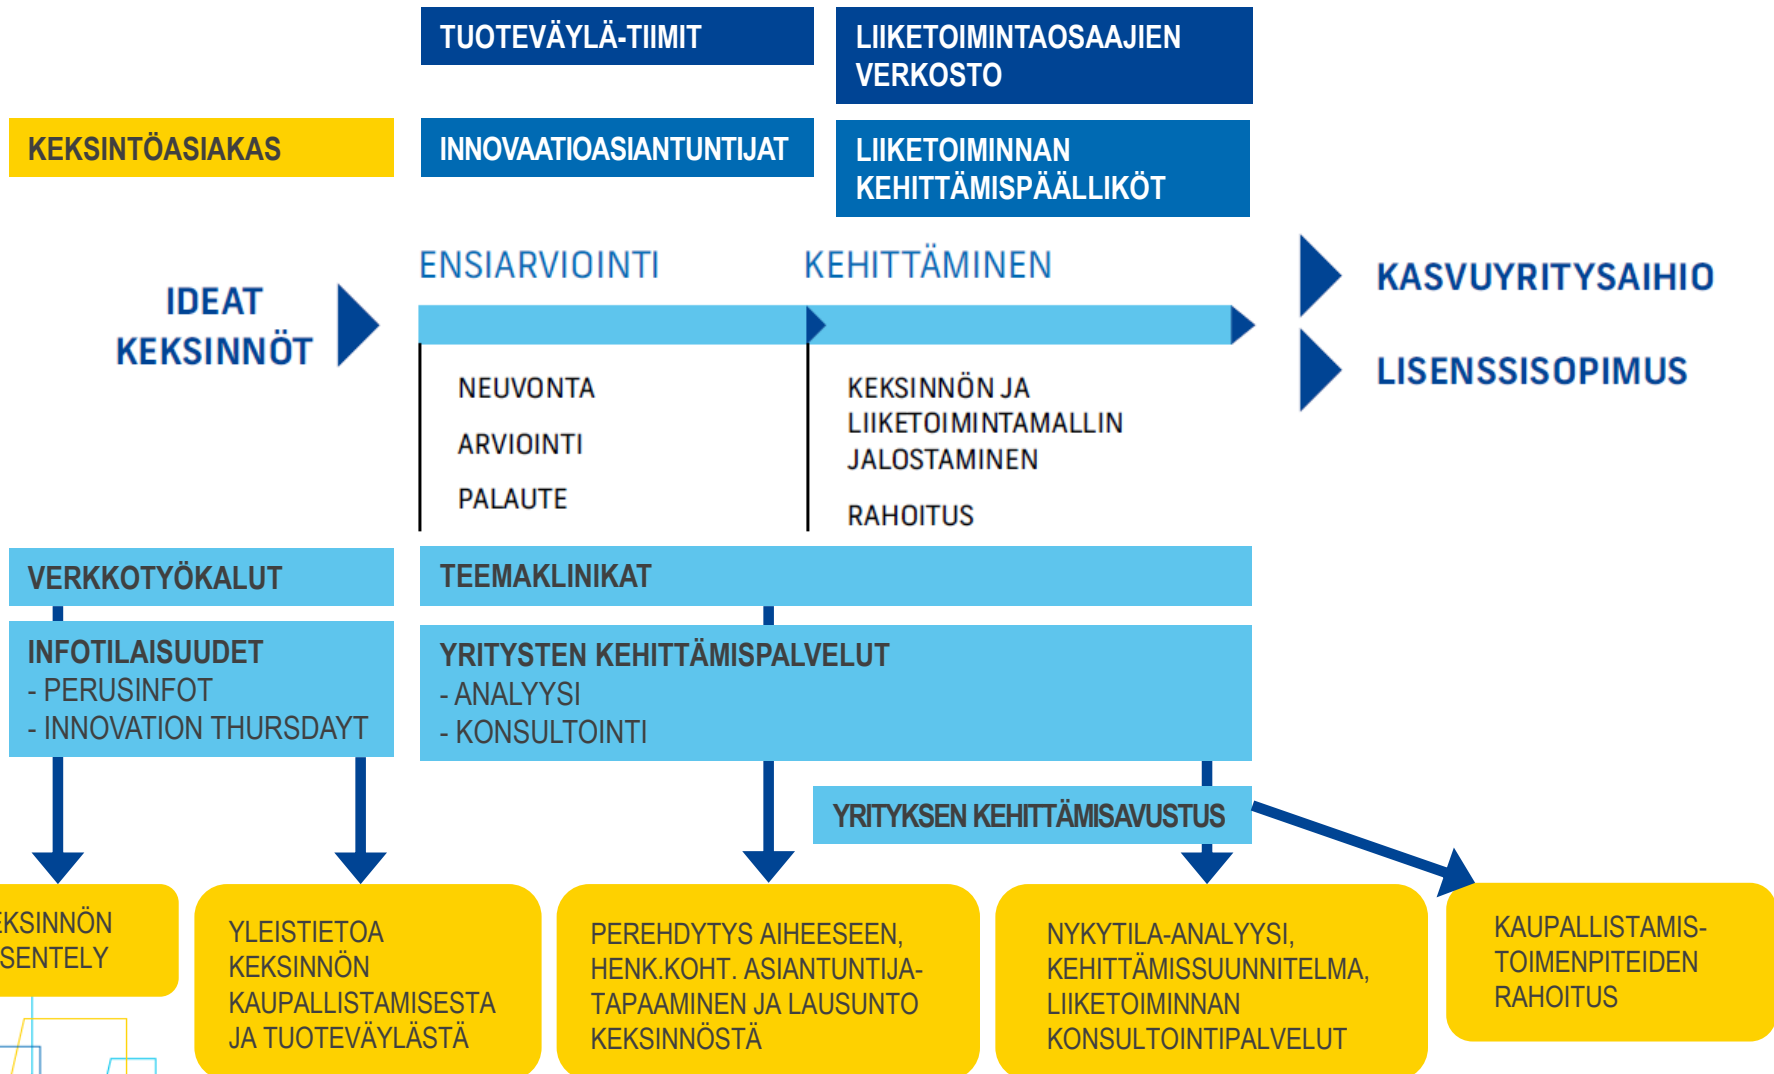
TUOTEVÄYLÄ-TIIMIT

LIIKETOIMINTAOSAAJIEN VERKOSTO

KEKSINTÖASIAKAS

INNOVAATIOASIANTUNTIJAT

LIIKETOIMINNAN KEHITTÄMISPÄÄLLIKÖT

IDEAT KEKSINNÖT

ENSIARVIOINTI

KEHITTÄMINEN

KASVUYRITYSAIHIO

LISENSSISOPIMUS

NEUVONTA

ARVIOINTI

PALAUTE

KEKSINNÖN JA LIIKETOIMINTAMALLIN JALOSTAMINEN

RAHOITUS

VERKKOTYÖKALUT

TEEMAKLINIKAT

INFOTILAISUUDET
- PERUSINFOT
- INNOVATION THURSDAYT

YRITYSTEN KEHITTÄMISPALVELUT
- ANALYYSI
- KONSULTOINTI

YRITYKSEN KEHITTÄMISAVUSTUS

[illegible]KSINNÖN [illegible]SENTELY

YLEISTIETOA KEKSINNÖN KAUPALLISTAMISESTA JA TUOTEVÄYLÄSTÄ

PEREHDYTYS AIHEESEEN, HENK.KOHT. ASIANTUNTIJA-TAPAAMINEN JA LAUSUNTO KEKSINNÖSTÄ

NYKYTILA-ANALYYSI, KEHITTÄMISSUUNNITELMA, LIIKETOIMINNAN KONSULTOINTIPALVELUT

KAUPALLISTAMIS-TOIMENPITEIDEN RAHOITUS